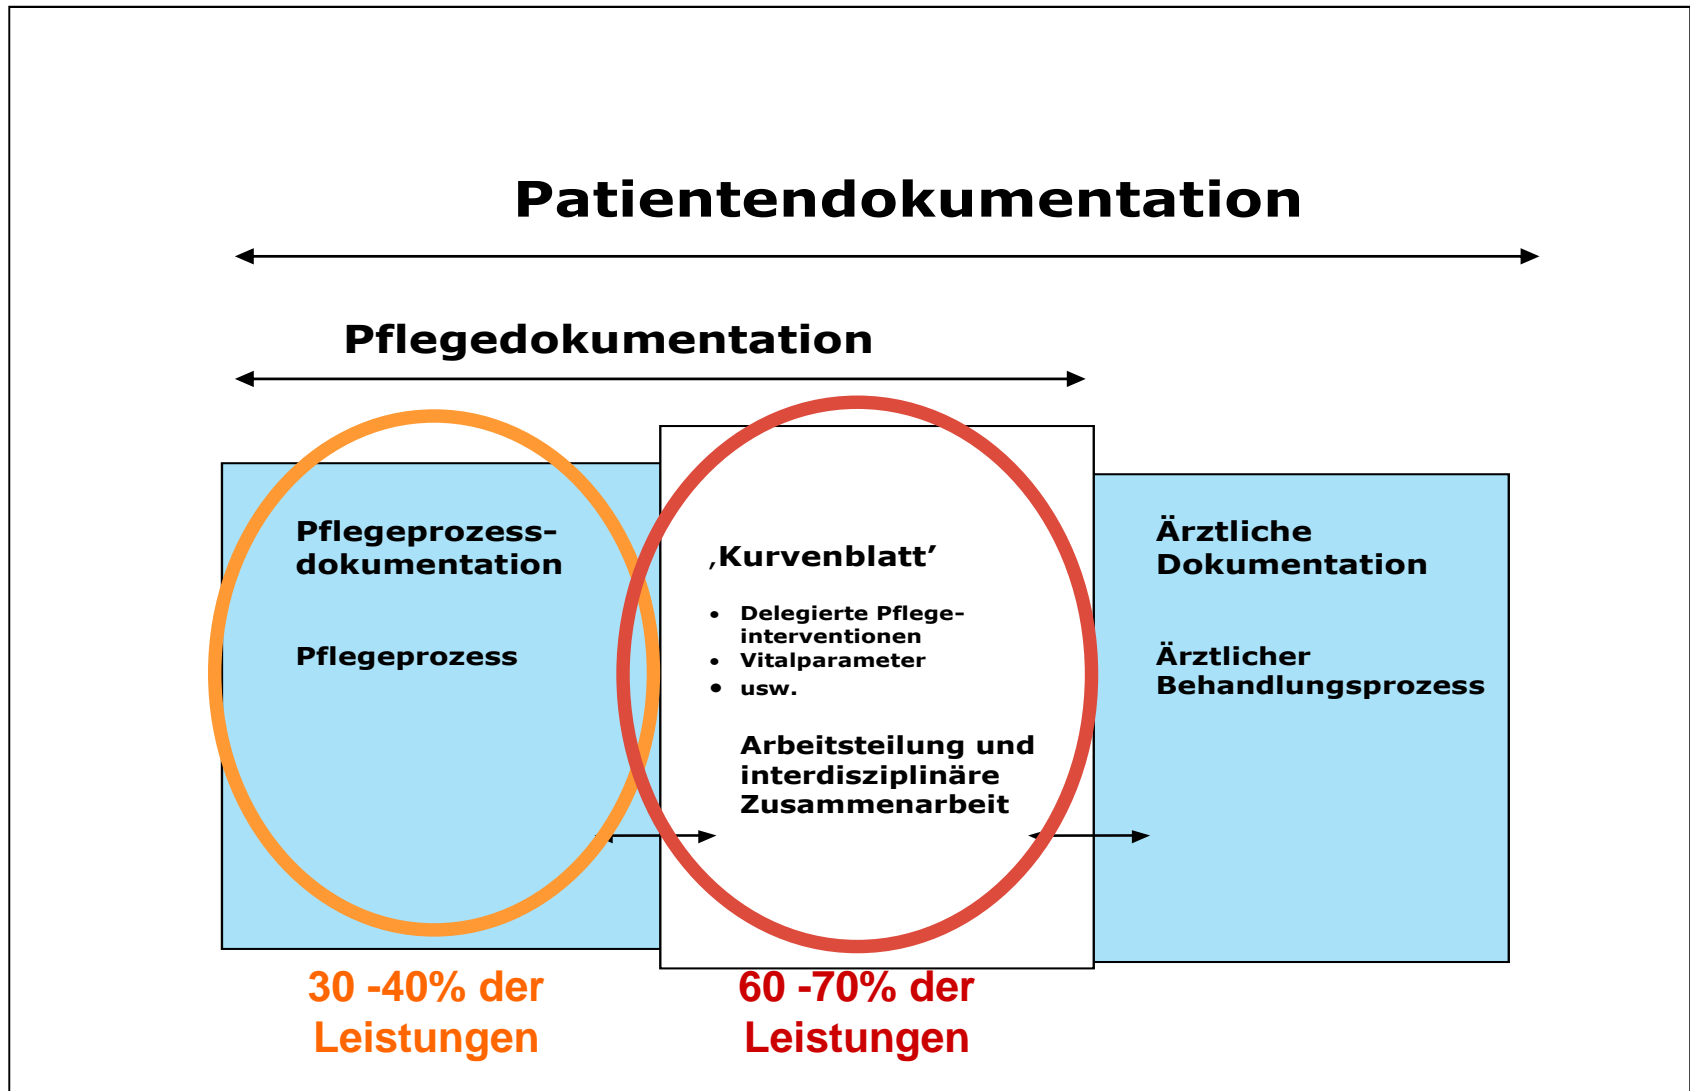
Patientendokumentation

Pflegedokumentation

Pflegeprozessdokumentation

Pflegeprozess

‚Kurvenblatt'

- Delegierte Pflegeinterventionen
- Vitalparameter
- usw.

Arbeitsteilung und interdisziplinäre Zusammenarbeit

Ärztliche Dokumentation

Ärztlicher Behandlungsprozess

30 -40% der Leistungen

60 -70% der Leistungen